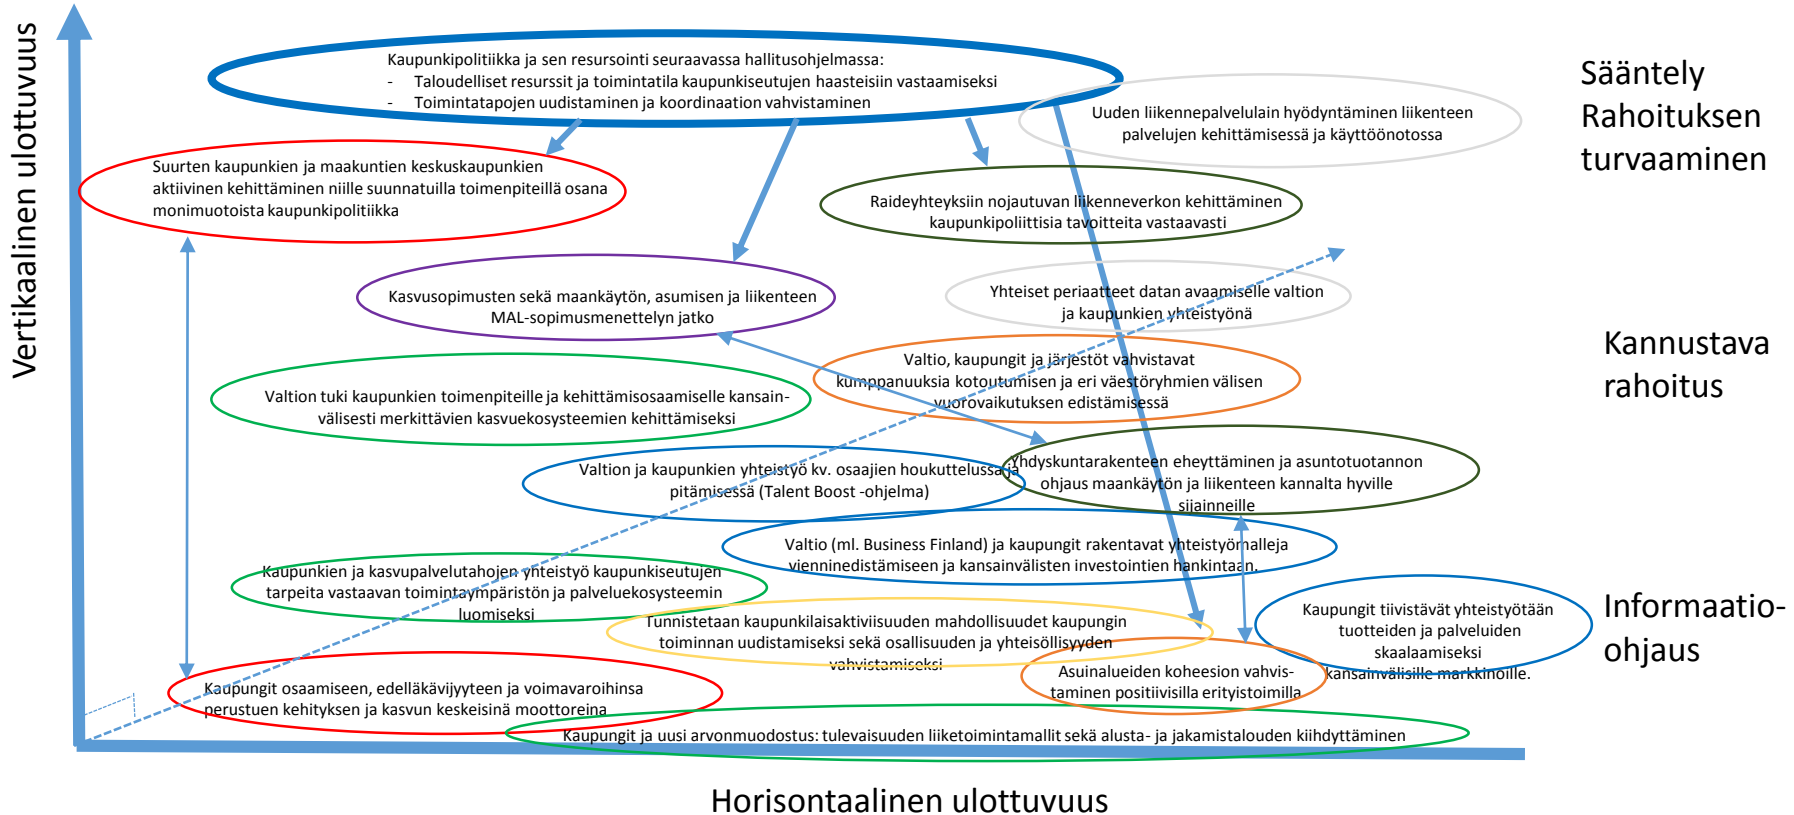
Vertikaalinen ulottuvuus

Kaupunkipolitiikka ja sen resursointi seuraavassa hallitusohjelmassa:
- Taloudelliset resurssit ja toimintatila kaupunkiseutujen haasteisiin vastaamiseksi
- Toimintatapojen uudistaminen ja koordinaation vahvistaminen

Sääntely
Rahoituksen turvaaminen

Uuden liikennepalvelulain hyödyntäminen liikenteen palvelujen kehittämisessä ja käyttöönotossa

Suurten kaupunkien ja maakuntien keskuskaupunkien aktiivinen kehittäminen niille suunnatuilla toimenpiteillä osana monimuotoista kaupunkipolitiikka

Raideyhteyksiin nojautuvan liikenneverkon kehittäminen kaupunkipoliittisia tavoitteita vastaavasti

Kasvusopimusten sekä maankäytön, asumisen ja liikenteen MAL-sopimusmenettelyn jatko

Yhteiset periaatteet datan avaamiselle valtion ja kaupunkien yhteistyönä

Kannustava rahoitus

Valtio, kaupungit ja järjestöt vahvistavat kumppanuuksia kotoutumisen ja eri väestöryhmien välisen vuorovaikutuksen edistämisessä

Valtion tuki kaupunkien toimenpiteille ja kehittämisosaamiselle kansainvälisesti merkittävien kasvuekosysteemien kehittämiseksi

Valtion ja kaupunkien yhteistyö kv. osaajien houkuttelussa ja pitämisessä (Talent Boost -ohjelma)

Yhdyskuntarakenteen eheyttäminen ja asuntotuotannon ohjaus maankäytön ja liikenteen kannalta hyville sijainneille

Valtio (ml. Business Finland) ja kaupungit rakentavat yhteistyömalleja vienninedistämiseen ja kansainvälisten investointien hankintaan.

Kaupunkien ja kasvupalvelutahojen yhteistyö kaupunkiseutujen tarpeita vastaavan toimintaympäristön ja palveluekosysteemin luomiseksi

Tunnistetaan kaupunkilaisaktiivisuuden mahdollisuudet kaupungin toiminnan uudistamiseksi sekä osallisuuden ja yhteisöllisyyden vahvistamiseksi

Kaupungit tiivistävät yhteistyötään tuotteiden ja palveluiden skaalaamiseksi kansainvälisille markkinoille.

Informaatio-ohjaus

Asuinalueiden koheesion vahvistaminen positiivisilla erityistoimilla

Kaupungit osaamiseen, edelläkävijyyteen ja voimavaroihinsa perustuen kehityksen ja kasvun keskeisinä moottoreina

Kaupungit ja uusi arvonmuodostus: tulevaisuuden liiketoimintamallit sekä alusta- ja jakamistalouden kiihdyttäminen

Horisontaalinen ulottuvuus